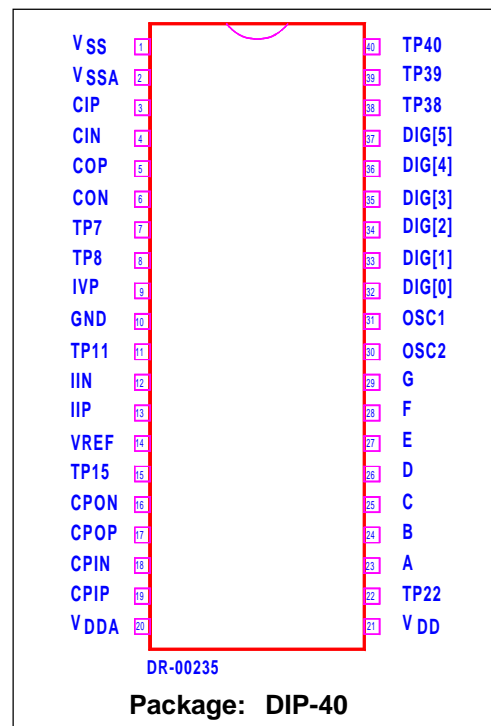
$V_{SS}$ 1
$V_{SSA}$ 2
CIP 3
CIN 4
COP 5
CON 6
TP7 7
TP8 8
IVP 9
GND 10
TP11 11
IIN 12
IIP 13
VREF 14
TP15 15
CPON 16
CPOP 17
CPIN 18
CPIP 19
$V_{DDA}$ 20

40 TP40
39 TP39
38 TP38
37 DIG[5]
36 DIG[4]
35 DIG[3]
34 DIG[2]
33 DIG[1]
32 DIG[0]
31 OSC1
30 OSC2
29 G
28 F
27 E
26 D
25 C
24 B
23 A
22 TP22
21 $V_{DD}$

DR-00235

Package: DIP-40